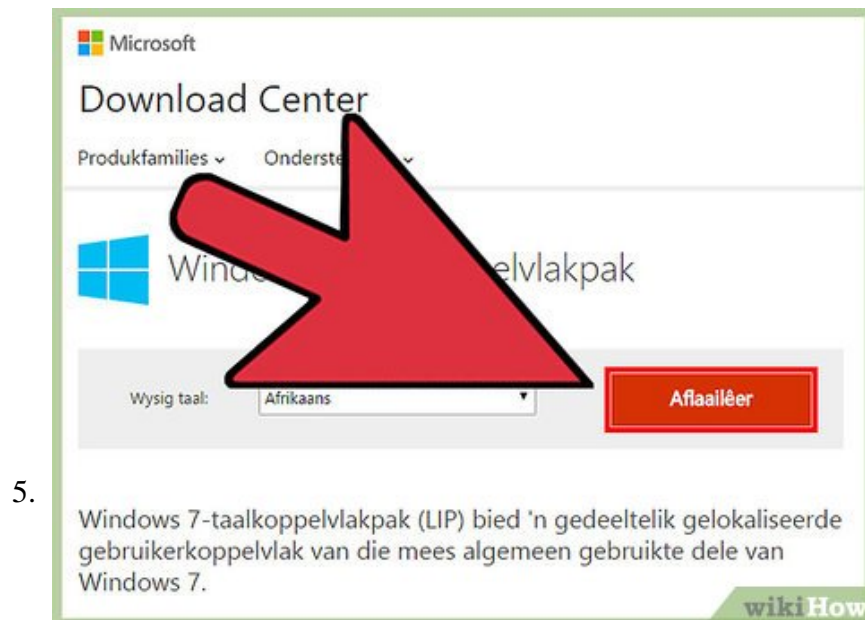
Microsoft

Download Center

Produkfamilies ⌄ Onderste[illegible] ⌄

Windo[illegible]elvlakpak

Wysig taal: Afrikaans

Aflaailêer

5.

Windows 7-taalkoppelvlakpak (LIP) bied 'n gedeeltelik gelokaliseerde gebruikerkoppelvlak van die mees algemeen gebruikte dele van Windows 7.

wikiHow